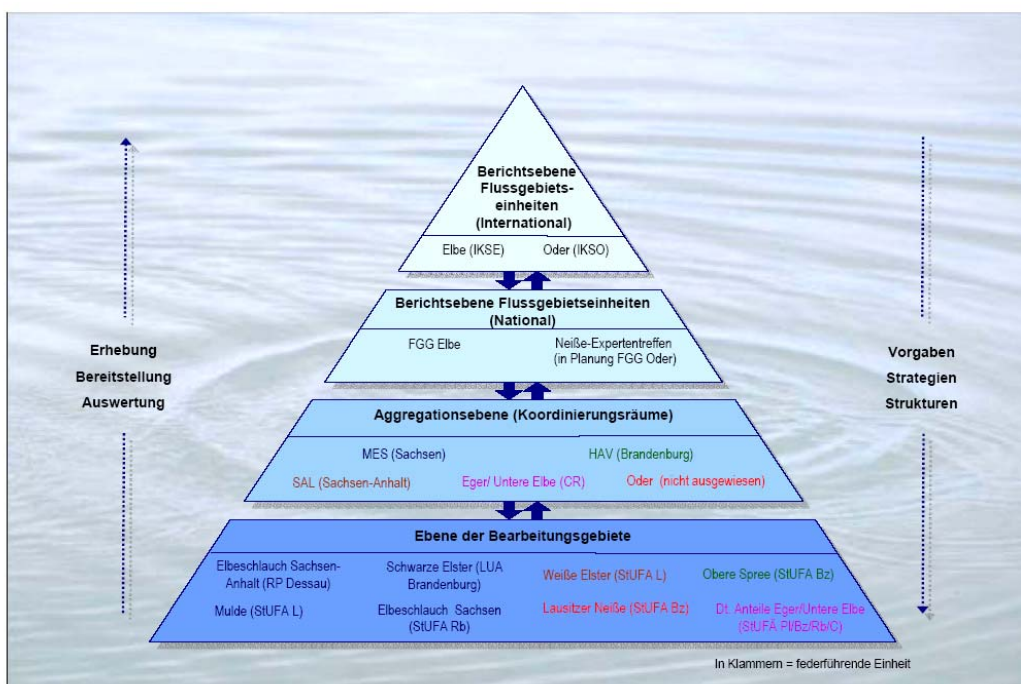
Berichtsebene Flussgebietseinheiten (International)

Elbe (IKSE) Oder (IKSO)

Berichtsebene Flussgebietseinheiten (National)

FGG Elbe Neiße-Expertentreffen (in Planung FGG Oder)

Erhebung
Bereitstellung
Auswertung

Vorgaben
Strategien
Strukturen

Aggregationsebene (Koordinierungsräume)

MES (Sachsen) HAV (Brandenburg)

SAL (Sachsen-Anhalt) Eger/ Untere Elbe (CR) Oder (nicht ausgewiesen)

Ebene der Bearbeitungsgebiete

Elbeschlauch Sachsen-Anhalt (RP Dessau) Schwarze Elster (LUA Brandenburg) Weiße Elster (StUFA L) Obere Spree (StUFA Bz)

Mulde (StUFA L) Elbeschlauch Sachsen (StUFA Rb) Lausitzer Neiße (StUFA Bz) Dt. Anteile Eger/Untere Elbe (StUFA Pl/Bz/Rb/C)

In Klammern = federführende Einheit